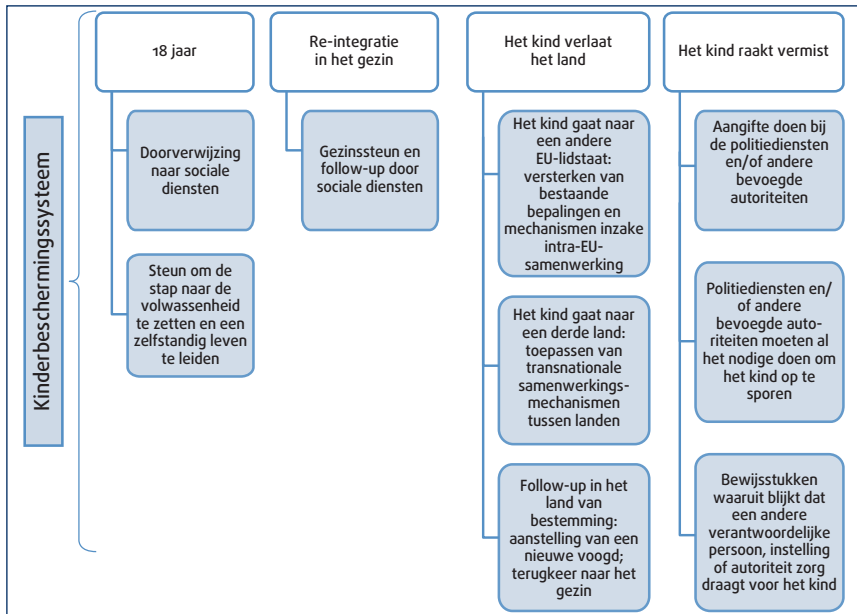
Kinderbeschermingssysteem

18 jaar

Doorverwijzing naar sociale diensten

Steun om de stap naar de volwassenheid te zetten en een zelfstandig leven te leiden

Re-integratie in het gezin

Gezinssteun en follow-up door sociale diensten

Het kind verlaat het land

Het kind gaat naar een andere EU-lidstaat: versterken van bestaande bepalingen en mechanismen inzake intra-EU-samenwerking

Het kind gaat naar een derde land: toepassen van transnationale samenwerkingsmechanismen tussen landen

Follow-up in het land van bestemming: aanstelling van een nieuwe voogd; terugkeer naar het gezin

Het kind raakt vermist

Aangifte doen bij de politiediensten en/of andere bevoegde autoriteiten

Politiediensten en/of andere bevoegde autoriteiten moeten al het nodige doen om het kind op te sporen

Bewijsstukken waaruit blijkt dat een andere verantwoordelijke persoon, instelling of autoriteit zorg draagt voor het kind